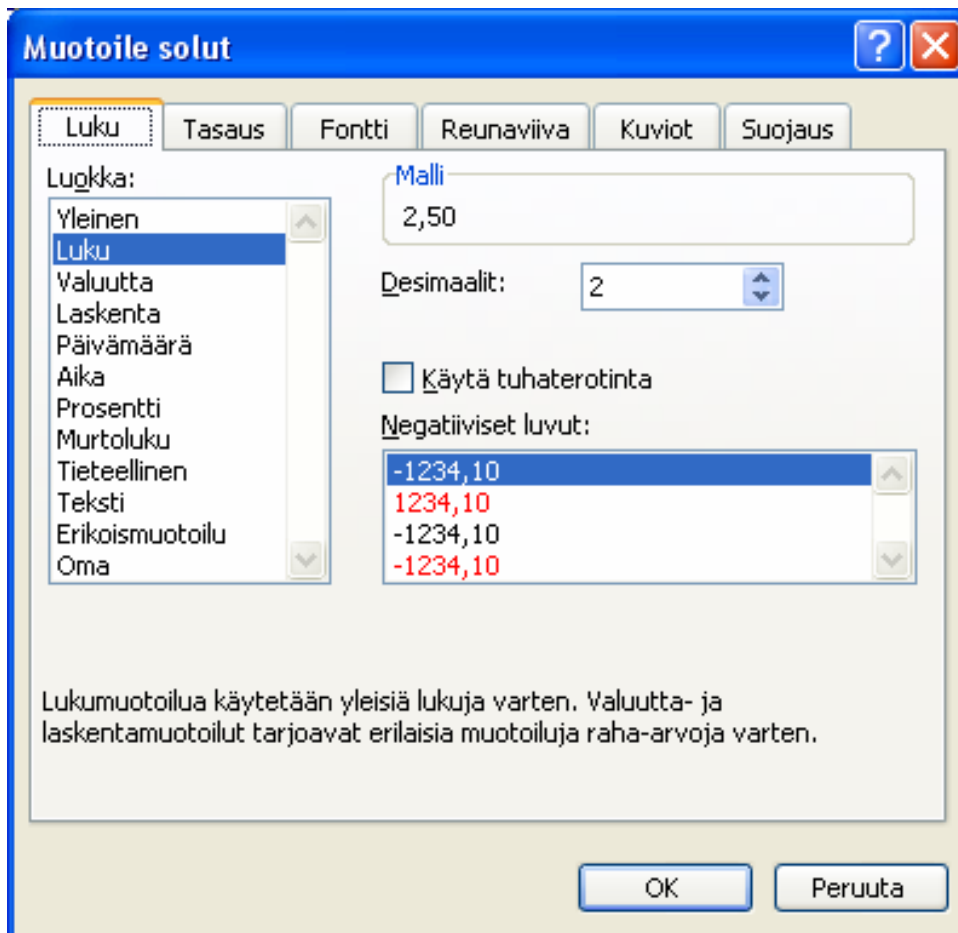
Muotoile solut

?

Luku | Tasaus | Fontti | Reunaviiva | Kuviot | Suojaus

Luokka:

Yleinen
Luku
Valuutta
Laskenta
Päivämäärä
Aika
Prosentti
Murtoluku
Tieteellinen
Teksti
Erikoismuotoilu
Oma

Malli
2,50

Desimaalit: 2

Käytä tuhaterotinta

Negatiiviset luvut:
-1234,10
1234,10
-1234,10
-1234,10

Lukumuotoilua käytetään yleisiä lukuja varten. Valuutta- ja laskentamuotoilut tarjoavat erilaisia muotoiluja raha-arvoja varten.

OK
Peruuta